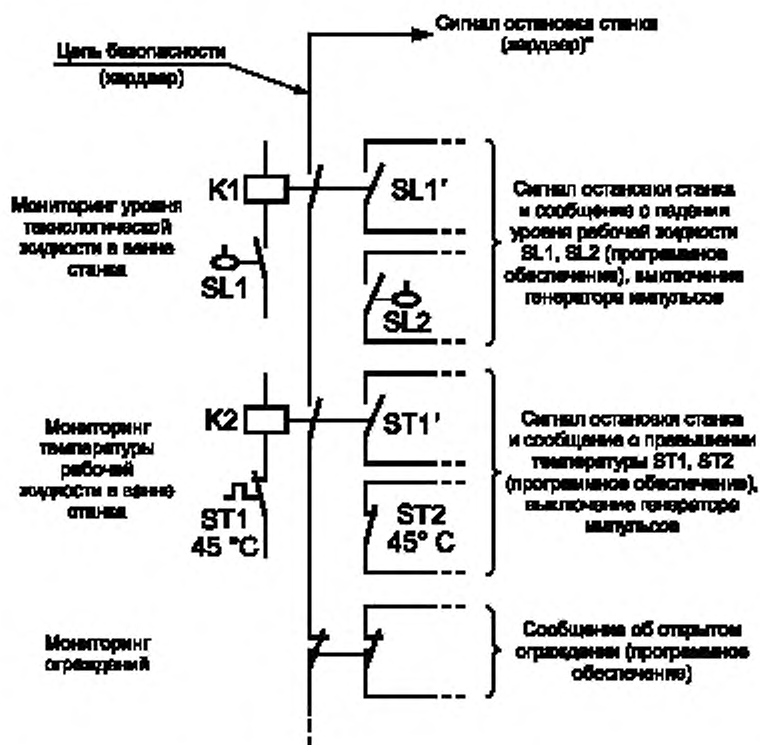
Сигнал останова станка (хардвер)"

Цепь безопасности (хардвер)

Мониторинг уровня технологической жидкости в ванне станка

K1

SL1

SL1'

SL2

Сигнал остановки станка и сообщение о падении уровня рабочей жидкости SL1, SL2 (программное обеспечение), выключение генератора импульсов

Мониторинг температуры рабочей жидкости в ванне станка

K2

ST1 45 °C

ST1'

ST2 45° C

Сигнал остановки станка и сообщение о превышении температуры ST1, ST2 (программное обеспечение), выключение генератора импульсов

Мониторинг ограждений

Сообщение об открытом ограждении (программное обеспечение)